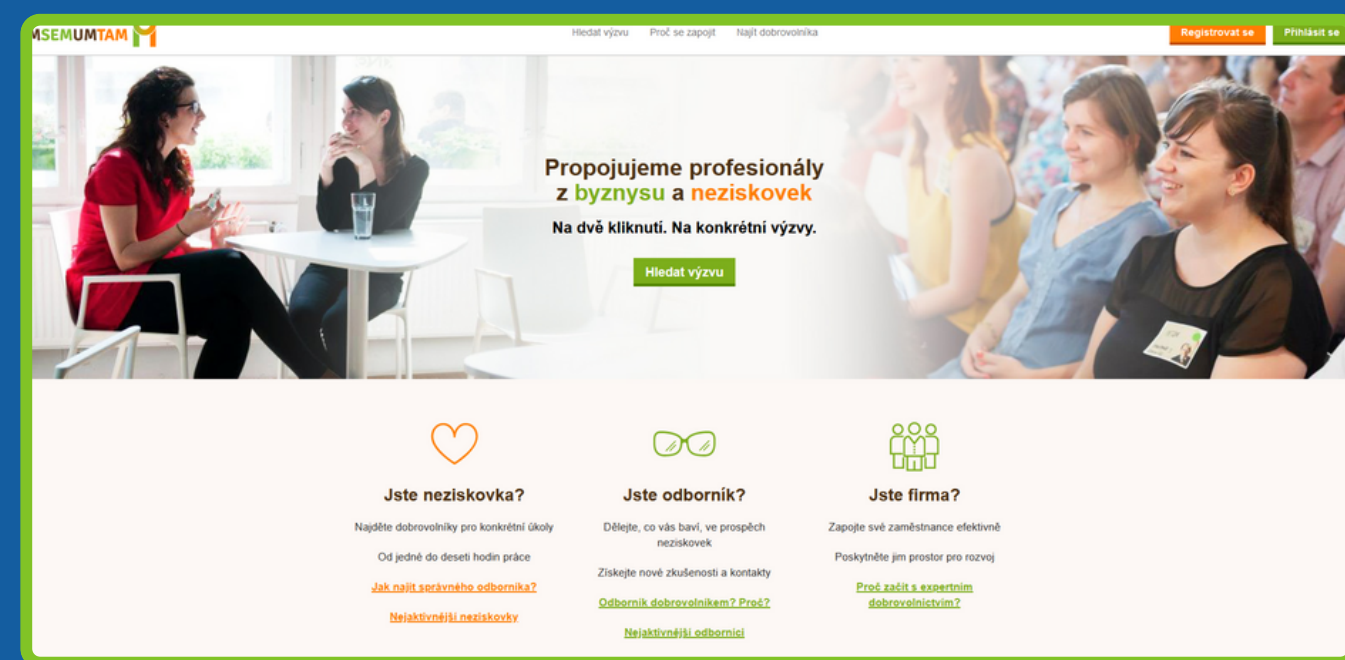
MSEMUMTAM

Hledat výzvu Proč se zapojit Najít dobrovolníka

Registrovat se Přihlásit se

Propojujeme profesionály z byznysu a neziskovek

Na dvě kliknutí. Na konkrétní výzvy.

Hledat výzvu

Jste neziskovka?

Najděte dobrovolníky pro konkrétní úkoly

Od jedné do deseti hodin práce

Jak najít správného odborníka?

Nejaktivnější neziskovky

Jste odborník?

Dělejte, co vás baví, ve prospěch neziskovek

Získejte nové zkušenosti a kontakty

Odborník dobrovolníkem? Proč?

Nejaktivnější odborníci

Jste firma?

Zapojte své zaměstnance efektivně

Poskytněte jim prostor pro rozvoj

Proč začít s expertním dobrovolnictvím?